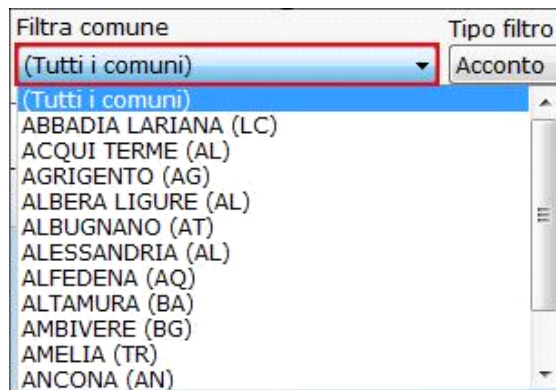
Filtra comune

Tipo filtro

(Tutti i comuni)

Acconto

(Tutti i comuni)
ABBADIA LARIANA (LC)
ACQUI TERME (AL)
AGRIGENTO (AG)
ALBERA LIGURE (AL)
ALBUGNANO (AT)
ALESSANDRIA (AL)
ALFEDENA (AQ)
ALTAMURA (BA)
AMBIVERE (BG)
AMELIA (TR)
ANCONA (AN)